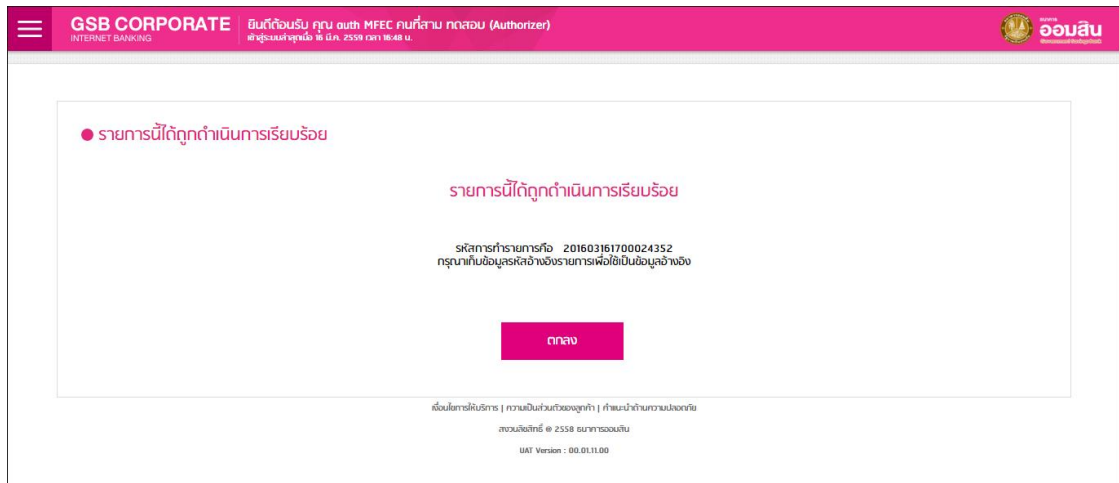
GSB CORPORATE
INTERNET BANKING

ยินดีต้อนรับ คุณ auth MFEC คนที่สาม ทดสอบ (Authorizer)
เข้าสู่ระบบล่าสุดเมื่อ 16 มี.ค. 2559 เวลา 16:48 น.

ธนาคาร ออมสิน

● รายการนี้ได้ถูกดำเนินการเรียบร้อย

รายการนี้ได้ถูกดำเนินการเรียบร้อย

รหัสการทำรายการคือ 201603161700024352
กรุณาเก็บข้อมูลรหัสอ้างอิงรายการเพื่อใช้เป็นข้อมูลอ้างอิง

ตกลง

เงื่อนไขการให้บริการ | ความเป็นส่วนตัวของลูกค้า | คำแนะนำด้านความปลอดภัย

สงวนลิขสิทธิ์ © 2558 ธนาคารออมสิน

UAT Version : 00.01.11.00